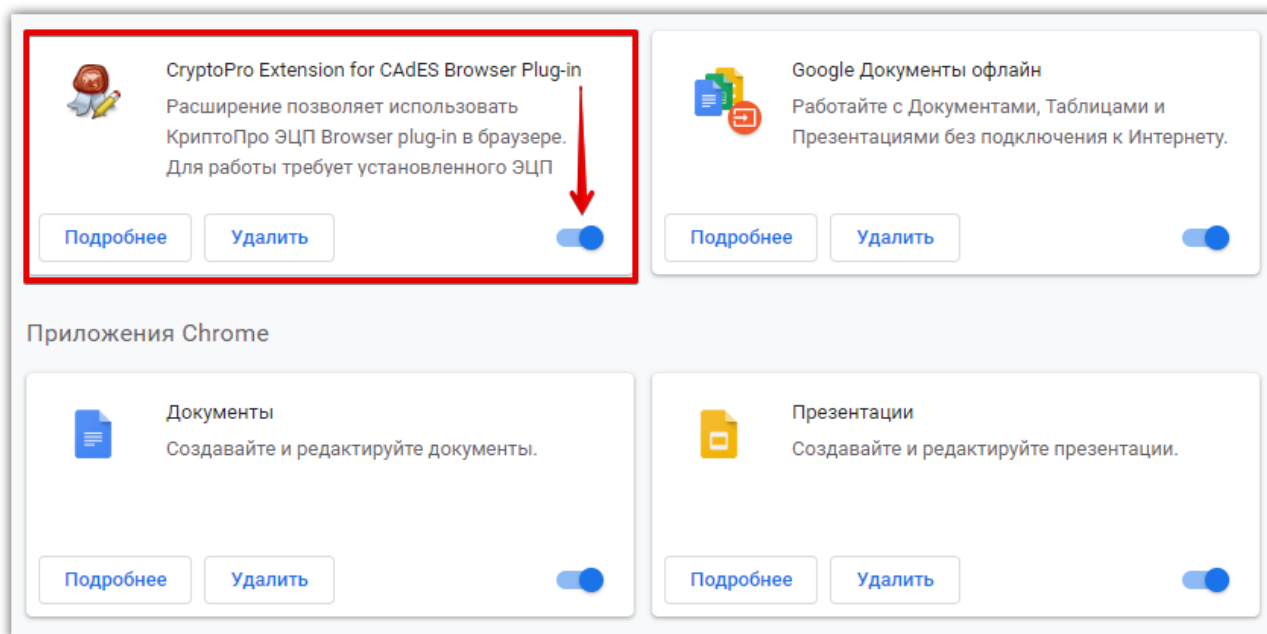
CryptoPro Extension for CAdES Browser Plug-in

Расширение позволяет использовать КриптоПро ЭЦП Browser plug-in в браузере. Для работы требует установленного ЭЦП

Подробнее

Удалить

Google Документы офлайн

Работайте с Документами, Таблицами и Презентациями без подключения к Интернету.

Подробнее

Удалить

Приложения Chrome

Документы

Создавайте и редактируйте документы.

Подробнее

Удалить

Презентации

Создавайте и редактируйте презентации.

Подробнее

Удалить